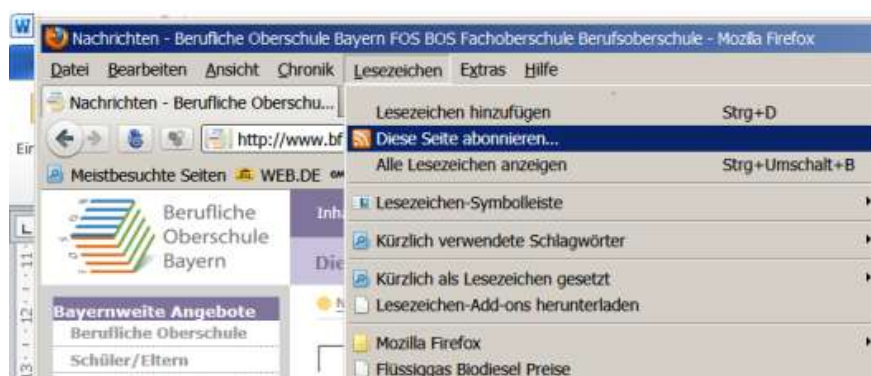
Nachrichten - Berufliche Oberschule Bayern FOS BOS Fachoberschule Berufsoberschule - Mozilla Firefox

Datei Bearbeiten Ansicht Chronik Lesezeichen Extras Hilfe

Nachrichten - Berufliche Oberschu...

http://www.bf

Meistbesuchte Seiten WEB.DE

Ein

Berufliche Oberschule Bayern

Inh

Die

Bayernweite Angebote
Berufliche Oberschule
Schüler/Eltern

Lesezeichen hinzufügen Strg+D
Diese Seite abonnieren...
Alle Lesezeichen anzeigen Strg+Umschalt+B
Lesezeichen-Symbolleiste
Kürzlich verwendete Schlagwörter
Kürzlich als Lesezeichen gesetzt
Lesezeichen-Add-ons herunterladen
Mozilla Firefox
Flüssiggas Biodiesel Preise